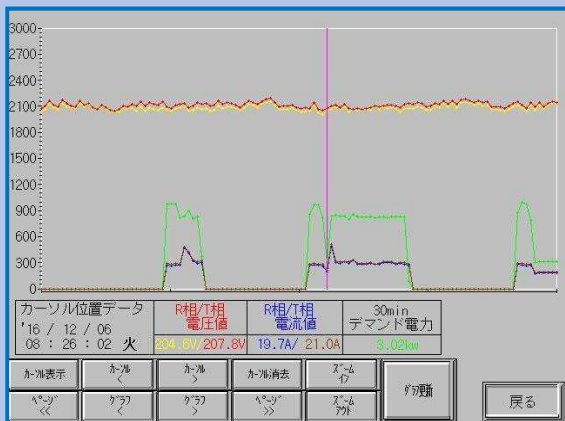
3000
2700
2400
2100
1800
1500
1200
900
600
300
0

| カーソル位置データ | R相/T相 電圧値 | R相/T相 電流値 | 30min デマンド電力 |
|---|---|---|---|
| '16 / 12 / 06 08 : 26 : 02 火 | 204.6V/207.8V | 19.7A/ 21.0A | 3.02kw |

カーソル表示
カーソル <
カーソル >
カーソル消去
ズーム イン
グラフ選択
ページ <<
グラフ <
グラフ >
ページ >>
ズーム アウト
戻る